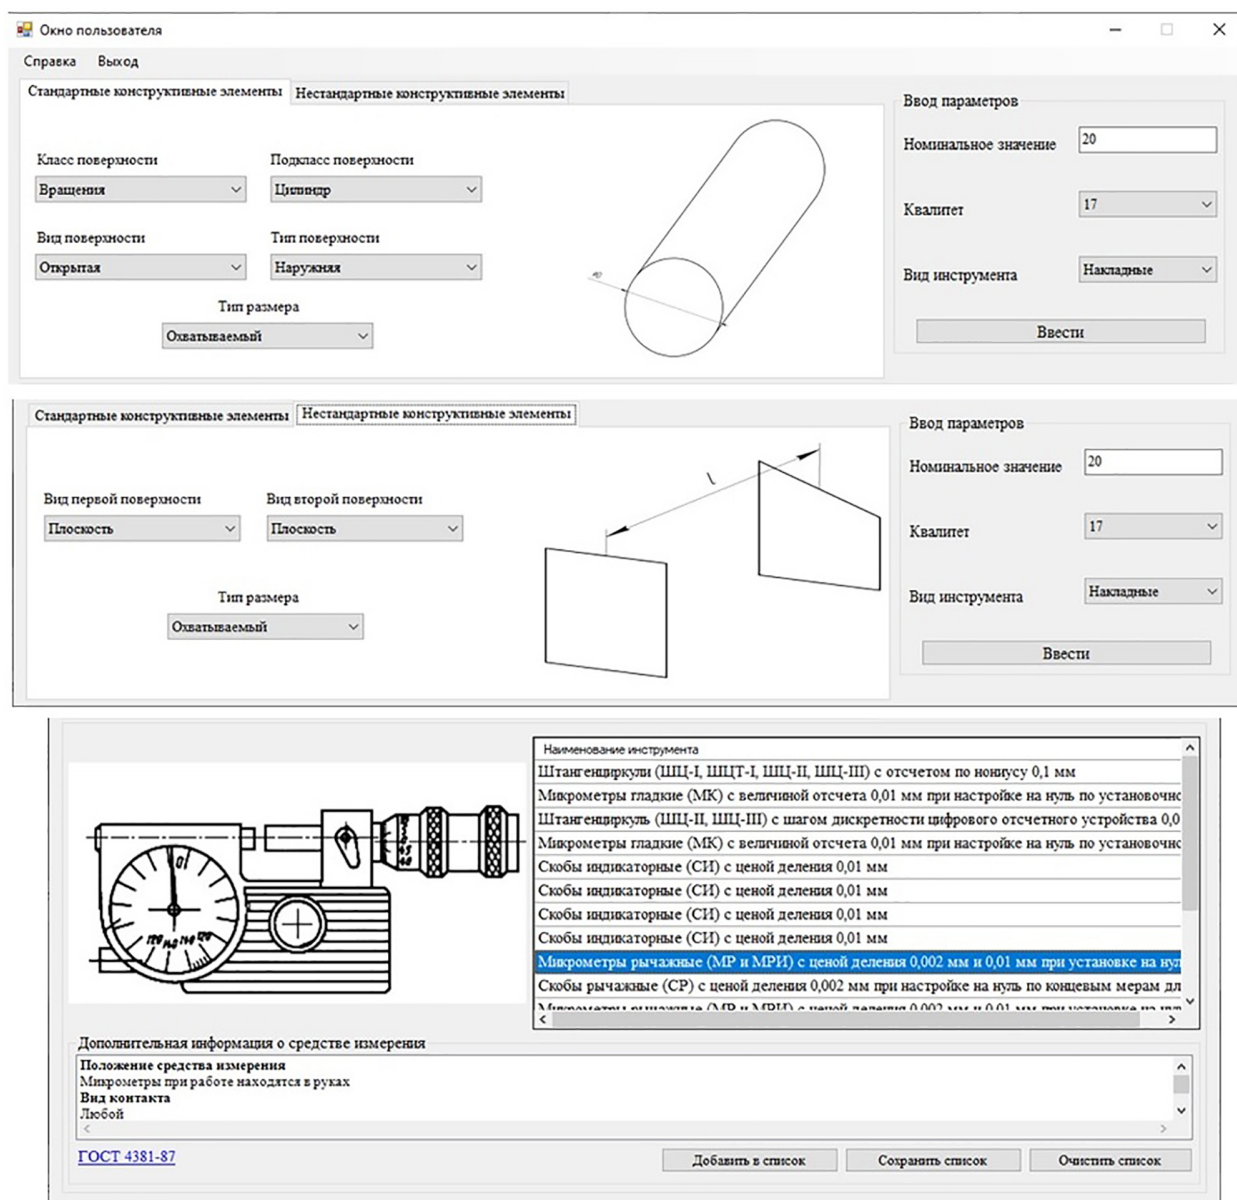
Окно пользователя

Справка Выход

Стандартные конструктивные элементы | Нестандартные конструктивные элементы

Класс поверхности
Вращения

Подкласс поверхности
Цилиндр

Вид поверхности
Открытая

Тип поверхности
Наружняя

Тип размера
Охватываемый

Ввод параметров

Номинальное значение 20

Квалитет 17

Вид инструмента Накладные

Ввести

Стандартные конструктивные элементы | Нестандартные конструктивные элементы

Вид первой поверхности
Плоскость

Вид второй поверхности
Плоскость

Тип размера
Охватываемый

l

Ввод параметров

Номинальное значение 20

Квалитет 17

Вид инструмента Накладные

Ввести

Наименование инструмента
Штангенциркули (ШЦ-I, ШЦТ-I, ШЦ-II, ШЦ-III) с отсчетом по нониусу 0,1 мм
Микрометры гладкие (МК) с величиной отсчета 0,01 мм при настройке на нуль по установочно
Штангенциркуль (ШЦ-II, ШЦ-III) с шагом дискретности цифрового отсчетного устройства 0,0
Микрометры гладкие (МК) с величиной отсчета 0,01 мм при настройке на нуль по установочно
Скобы индикаторные (СИ) с ценой деления 0,01 мм
Скобы индикаторные (СИ) с ценой деления 0,01 мм
Скобы индикаторные (СИ) с ценой деления 0,01 мм
Скобы индикаторные (СИ) с ценой деления 0,01 мм
Микрометры рычажные (МР и МРИ) с ценой деления 0,002 мм и 0,01 мм при установке на нул
Скобы рычажные (СР) с ценой деления 0,002 мм при настройке на нуль по концевым мерам дл
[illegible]

Дополнительная информация о средстве измерения
Положение средства измерения
Микрометры при работе находятся в руках
Вид контакта
Любой

ГОСТ 4381-87

Добавить в список | Сохранить список | Очистить список